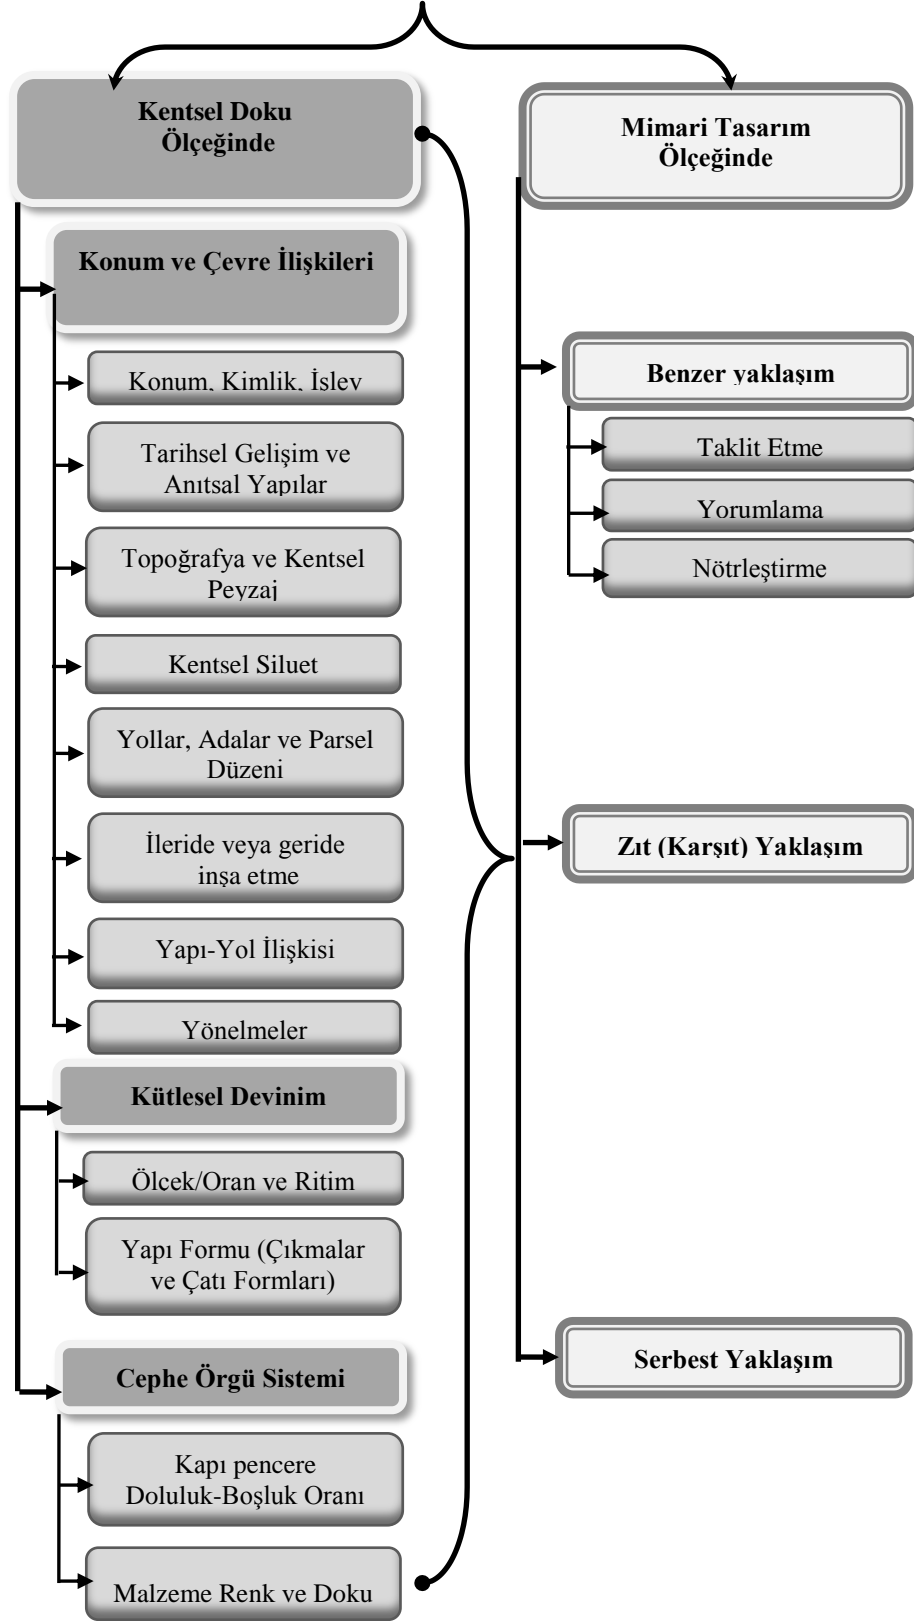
Kentsel Doku Ölçeğinde

Mimari Tasarım Ölçeğinde

Konum ve Çevre İlişkileri

Konum, Kimlik, İşlev

Tarihsel Gelişim ve Anıtsal Yapılar

Topoğrafya ve Kentsel Peyzaj

Kentsel Siluet

Yollar, Adalar ve Parsel Düzeni

İleride veya geride inşa etme

Yapı-Yol İlişkisi

Yönelmeler

Kütlesel Devinim

Ölçek/Oran ve Ritim

Yapı Formu (Çıkmalar ve Çatı Formları)

Cephe Örgü Sistemi

Kapı pencere Doluluk-Boşluk Oranı

Malzeme Renk ve Doku

Benzer yaklaşım

Taklit Etme

Yorumlama

Nötrleştirme

Zıt (Karşıt) Yaklaşım

Serbest Yaklaşım